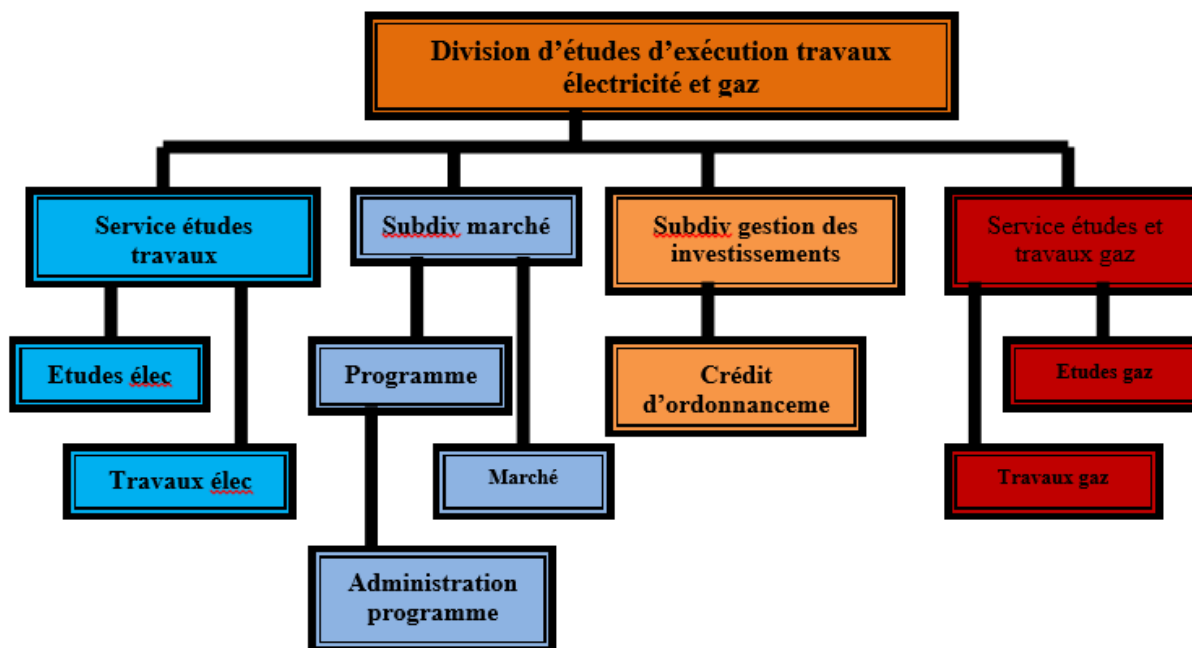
Division d'études d'exécution travaux électricité et gaz

Service études travaux

Etudes élec

Travaux élec

Subdiv marché

Programme

Administration programme

Marché

Subdiv gestion des investissements

Crédit d'ordonnanceme

Service études et travaux gaz

Etudes gaz

Travaux gaz